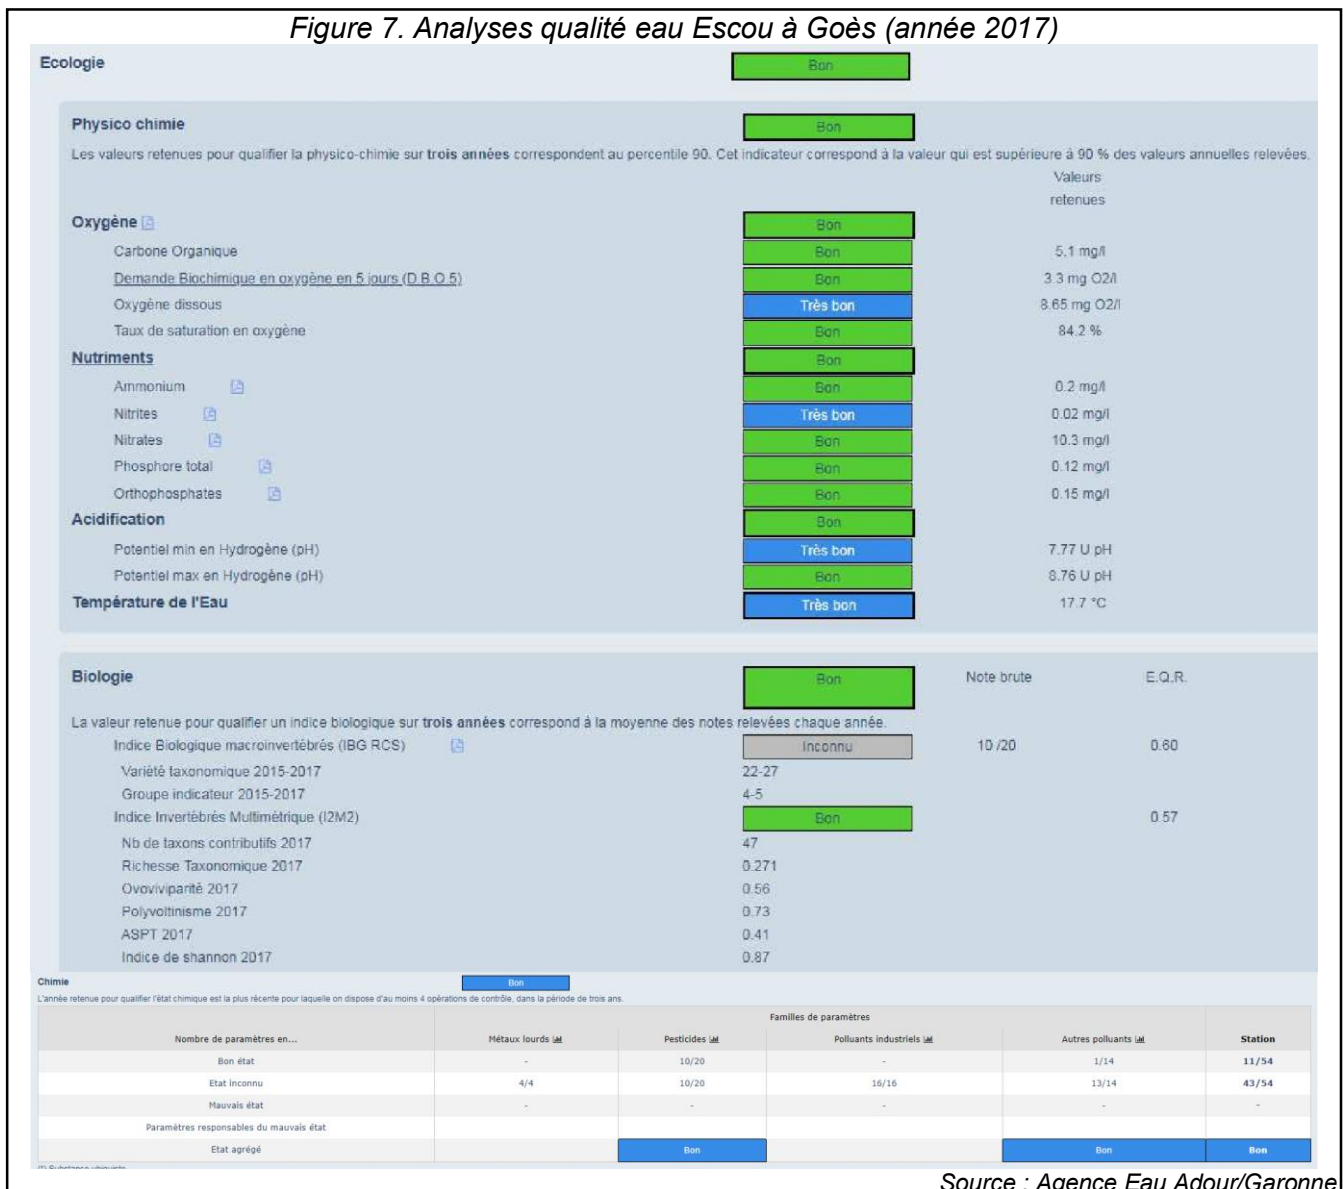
Figure 7. Analyses qualité eau Escou à Goès (année 2017)

Ecologie Bon

Physico chimie Bon

Les valeurs retenues pour qualifier la physico-chimie sur **trois années** correspondent au percentile 90. Cet indicateur correspond à la valeur qui est supérieure à 90 % des valeurs annuelles relevées.

| | | Valeurs retenues |
|---|---|---|
| **Oxygène** | Bon | |
| Carbone Organique | Bon | 5.1 mg/l |
| Demande Biochimique en oxygène en 5 jours (D.B.O.5) | Bon | 3.3 mg O2/l |
| Oxygène dissous | Très bon | 8.65 mg O2/l |
| Taux de saturation en oxygène | Bon | 84.2 % |
| **Nutriments** | Bon | |
| Ammonium | Bon | 0.2 mg/l |
| Nitrites | Très bon | 0.02 mg/l |
| Nitrates | Bon | 10.3 mg/l |
| Phosphore total | Bon | 0.12 mg/l |
| Orthophosphates | Bon | 0.15 mg/l |
| **Acidification** | Bon | |
| Potentiel min en Hydrogène (pH) | Très bon | 7.77 U pH |
| Potentiel max en Hydrogène (pH) | Bon | 8.76 U pH |
| **Température de l'Eau** | Très bon | 17.7 °C |

Biologie Bon Note brute E.Q.R.

La valeur retenue pour qualifier un indice biologique sur **trois années** correspond à la moyenne des notes relevées chaque année.

| | | Note brute | E.Q.R. |
|---|---|---|---|
| Indice Biologique macroinvertébrés (IBG RCS) | Inconnu | 10 /20 | 0.60 |
| Variété taxonomique 2015-2017 | 22-27 | | |
| Groupe indicateur 2015-2017 | 4-5 | | |
| Indice Invertébrés Multimétrique (I2M2) | Bon | | 0.57 |
| Nb de taxons contributifs 2017 | 47 | | |
| Richesse Taxonomique 2017 | 0.271 | | |
| Ovoviviparité 2017 | 0.56 | | |
| Polyvoltinisme 2017 | 0.73 | | |
| ASPT 2017 | 0.41 | | |
| Indice de shannon 2017 | 0.87 | | |

Chimie Bon

L'année retenue pour qualifier l'état chimique est la plus récente pour laquelle on dispose d'au moins 4 opérations de contrôle, dans la période de trois ans.

Familles de paramètres

| Nombre de paramètres en... | Métaux lourds | Pesticides | Polluants industriels | Autres polluants | Station |
|---|---|---|---|---|---|
| Bon état | - | 10/20 | - | 1/14 | 11/54 |
| Etat inconnu | 4/4 | 10/20 | 16/16 | 13/14 | 43/54 |
| Mauvais état | - | - | - | - | - |
| Paramètres responsables du mauvais état | | | | | |
| Etat agrégé | | Bon | | Bon | Bon |

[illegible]

Source : Agence Eau Adour/Garonne